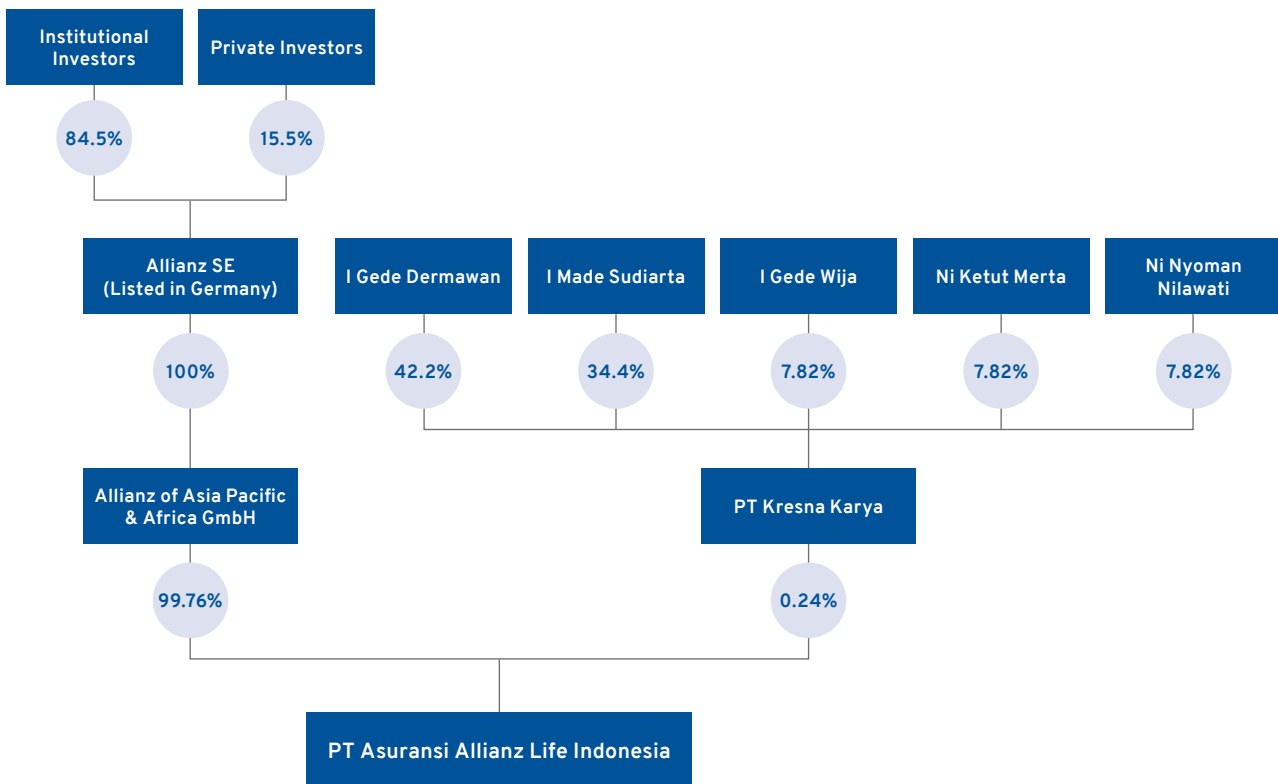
Institutional Investors

Private Investors

84.5%

15.5%

Allianz SE (Listed in Germany)

I Gede Dermawan

I Made Sudiarta

I Gede Wija

Ni Ketut Merta

Ni Nyoman Nilawati

100%

42.2%

34.4%

7.82%

7.82%

7.82%

Allianz of Asia Pacific & Africa GmbH

PT Kresna Karya

99.76%

0.24%

PT Asuransi Allianz Life Indonesia